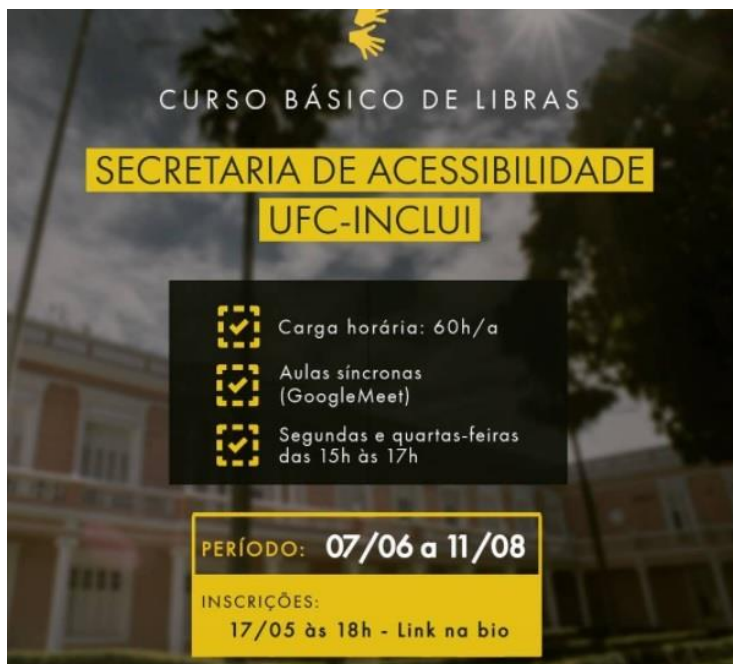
CURSO BÁSICO DE LIBRAS

SECRETARIA DE ACESSIBILIDADE
UFC-INCLUI

Carga horária: 60h/a

Aulas síncronas (GoogleMeet)

Segundas e quartas-feiras das 15h às 17h

PERÍODO: 07/06 a 11/08

INSCRIÇÕES:
17/05 às 18h - Link na bio